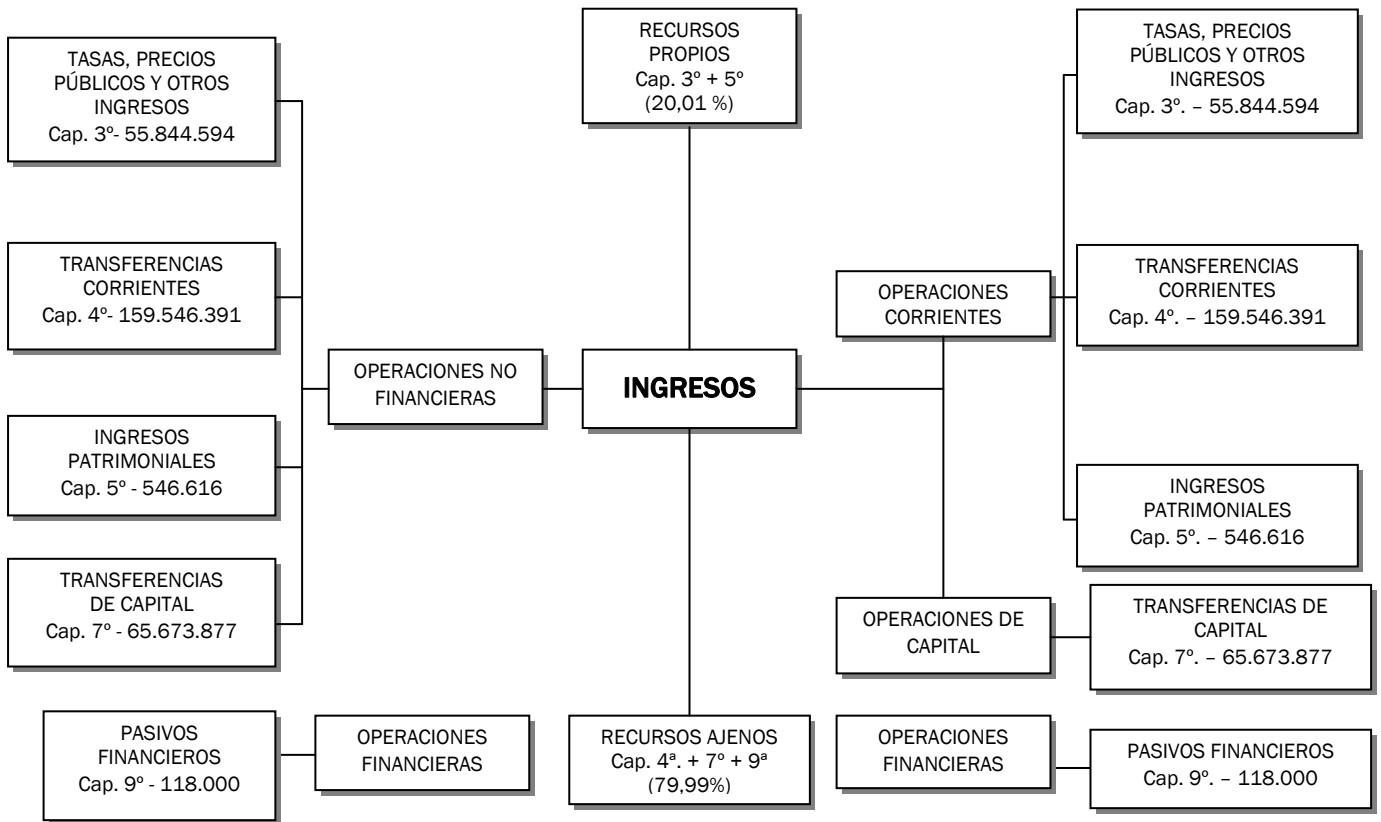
TASAS, PRECIOS PÚBLICOS Y OTROS INGRESOS
Cap. 3º- 55.844.594

RECURSOS PROPIOS
Cap. 3º + 5º
(20,01 %)

TASAS, PRECIOS PÚBLICOS Y OTROS INGRESOS
Cap. 3º. – 55.844.594

TRANSFERENCIAS CORRIENTES
Cap. 4º- 159.546.391

OPERACIONES CORRIENTES

TRANSFERENCIAS CORRIENTES
Cap. 4º. – 159.546.391

OPERACIONES NO FINANCIERAS

INGRESOS

INGRESOS PATRIMONIALES
Cap. 5º - 546.616

INGRESOS PATRIMONIALES
Cap. 5º. – 546.616

TRANSFERENCIAS DE CAPITAL
Cap. 7º - 65.673.877

OPERACIONES DE CAPITAL

TRANSFERENCIAS DE CAPITAL
Cap. 7º. – 65.673.877

PASIVOS FINANCIEROS
Cap. 9º - 118.000

OPERACIONES FINANCIERAS

RECURSOS AJENOS
Cap. 4ª. + 7º + 9ª
(79,99%)

OPERACIONES FINANCIERAS

PASIVOS FINANCIEROS
Cap. 9º. – 118.000